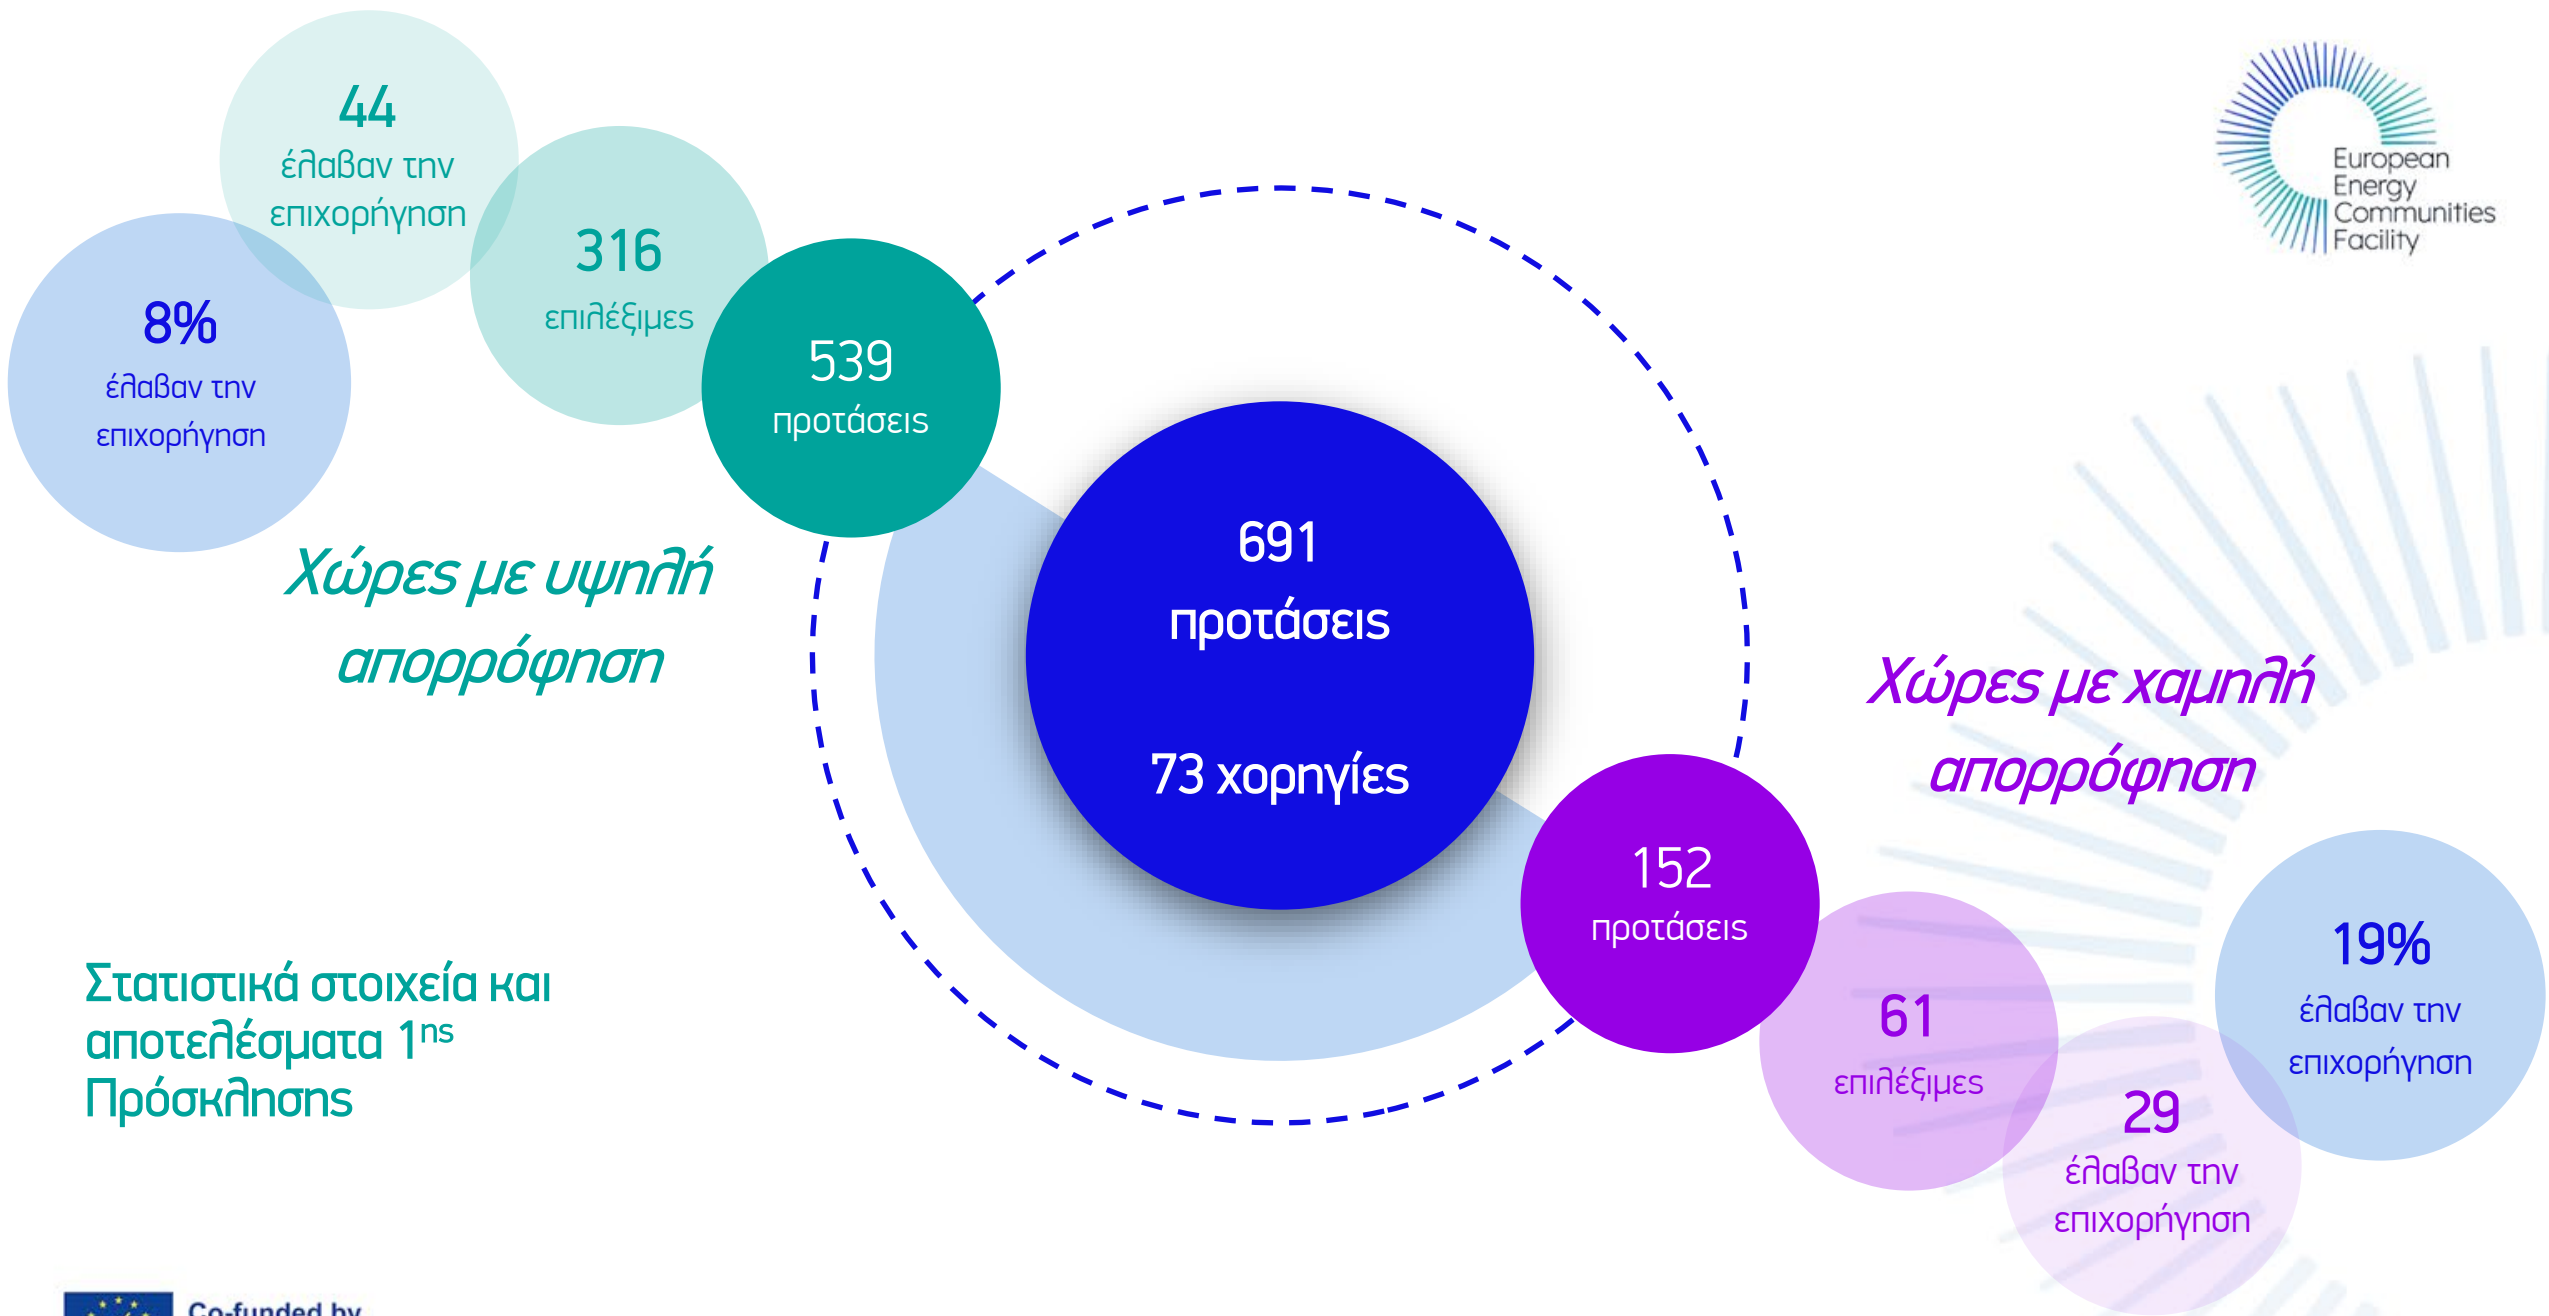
European Energy Communities Facility

44
έλαβαν την επιχορήγηση

316
επιλέξιμες

8%
έλαβαν την επιχορήγηση

539
προτάσεις

Χώρες με υψηλή απορρόφηση

691
προτάσεις

73 χορηγίες

Χώρες με χαμηλή απορρόφηση

152
προτάσεις

61
επιλέξιμες

19%
έλαβαν την επιχορήγηση

29
έλαβαν την επιχορήγηση

Στατιστικά στοιχεία και αποτελέσματα 1ης Πρόσκλησης

Co-funded by